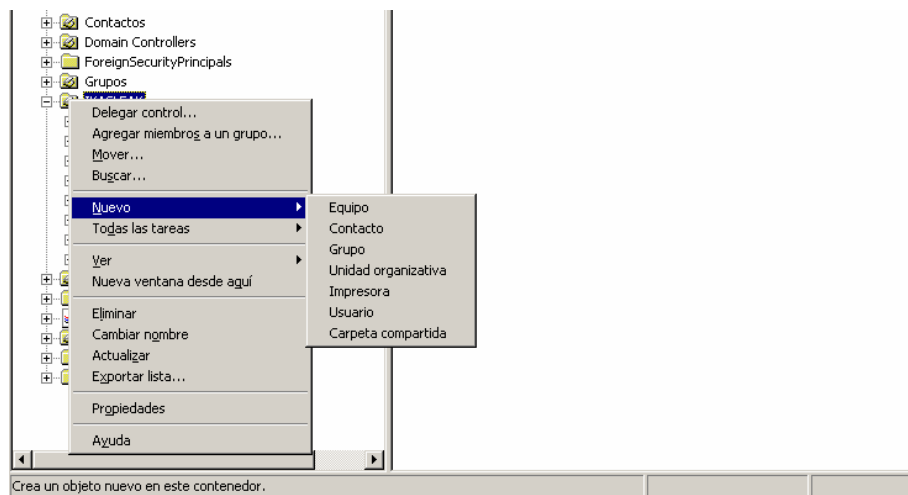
Contactos
Domain Controllers
ForeignSecurityPrincipals
Grupos
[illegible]

Delegar control...
Agregar miembros a un grupo...
Mover...
Buscar...
Nuevo
Todas las tareas
Ver
Nueva ventana desde aquí
Eliminar
Cambiar nombre
Actualizar
Exportar lista...
Propiedades
Ayuda

Equipo
Contacto
Grupo
Unidad organizativa
Impresora
Usuario
Carpeta compartida

Crea un objeto nuevo en este contenedor.